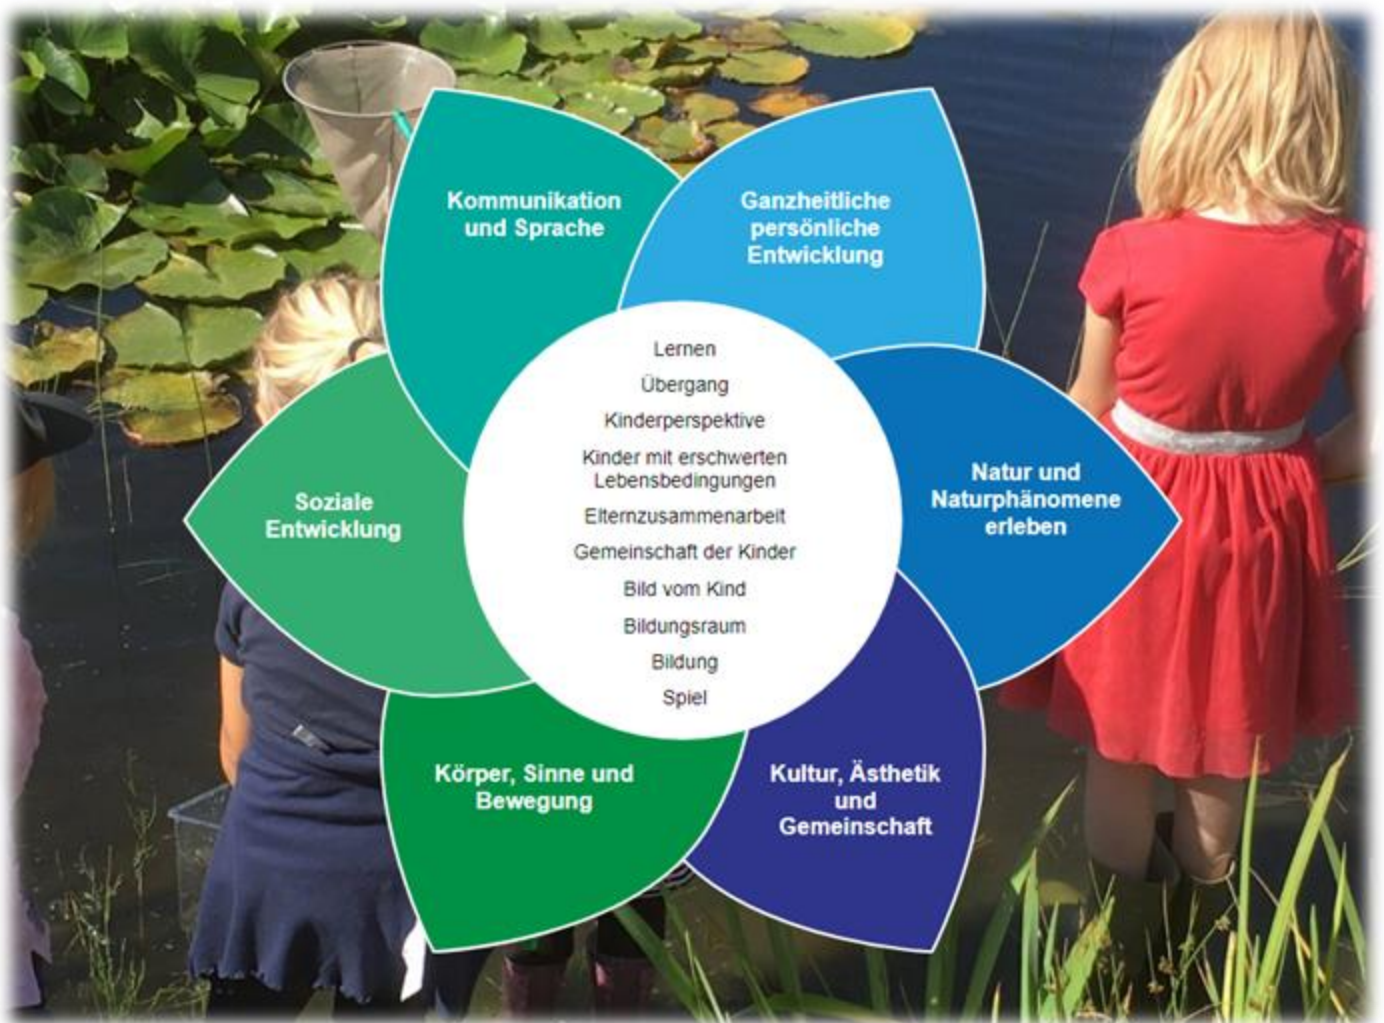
Kommunikation und Sprache

Ganzheitliche persönliche Entwicklung

Natur und Naturphänomene erleben

Kultur, Ästhetik und Gemeinschaft

Körper, Sinne und Bewegung

Soziale Entwicklung

Lernen
Übergang
Kinderperspektive
Kinder mit erschwerten Lebensbedingungen
Elternzusammenarbeit
Gemeinschaft der Kinder
Bild vom Kind
Bildungsraum
Bildung
Spiel